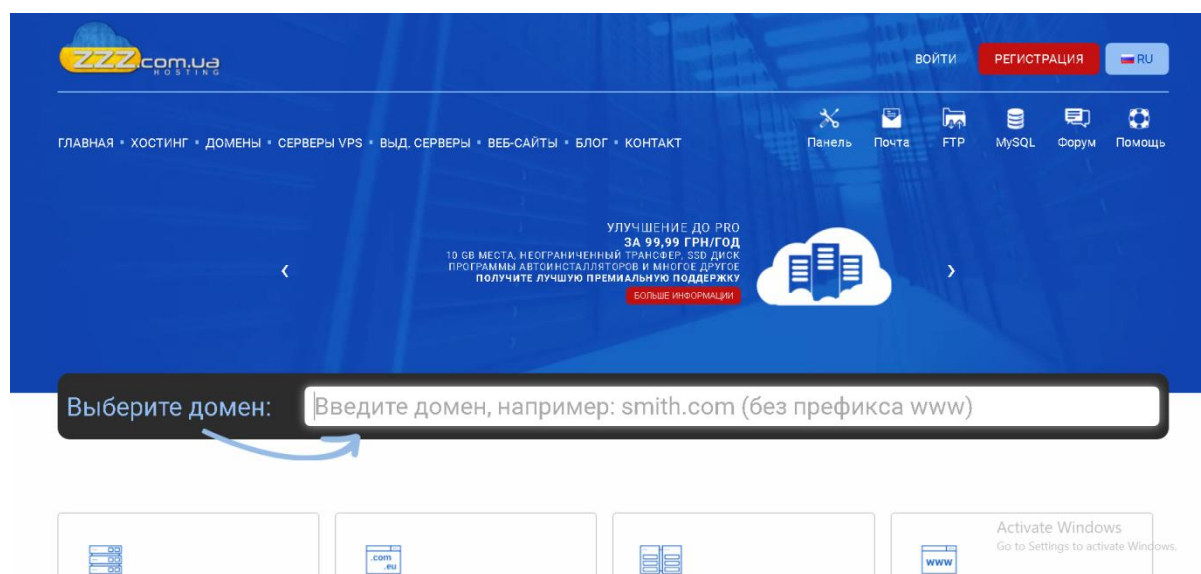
ZZZ.com.ua HOSTING

ВОЙТИ РЕГИСТРАЦИЯ RU

ГЛАВНАЯ • ХОСТИНГ • ДОМЕНЫ • СЕРВЕРЫ VPS • ВЫД. СЕРВЕРЫ • ВЕБ-САЙТЫ • БЛОГ • КОНТАКТ

Панель Почта FTP MySQL Форум Помощь

‹

УЛУЧШЕНИЕ ДО PRO
ЗА 99,99 ГРН/ГОД
10 GB МЕСТА, НЕОГРАНИЧЕННЫЙ ТРАНСФЕР, SSD ДИСК
ПРОГРАММЫ АВТОИНСТАЛЛЯТОРОВ И МНОГОЕ ДРУГОЕ
ПОЛУЧИТЕ ЛУЧШУЮ ПРЕМИАЛЬНУЮ ПОДДЕРЖКУ
БОЛЬШЕ ИНФОРМАЦИИ

›

Выберите домен: Введите домен, например: smith.com (без префикса www)

.com .eu

www

Activate Windows
Go to Settings to activate Windows.